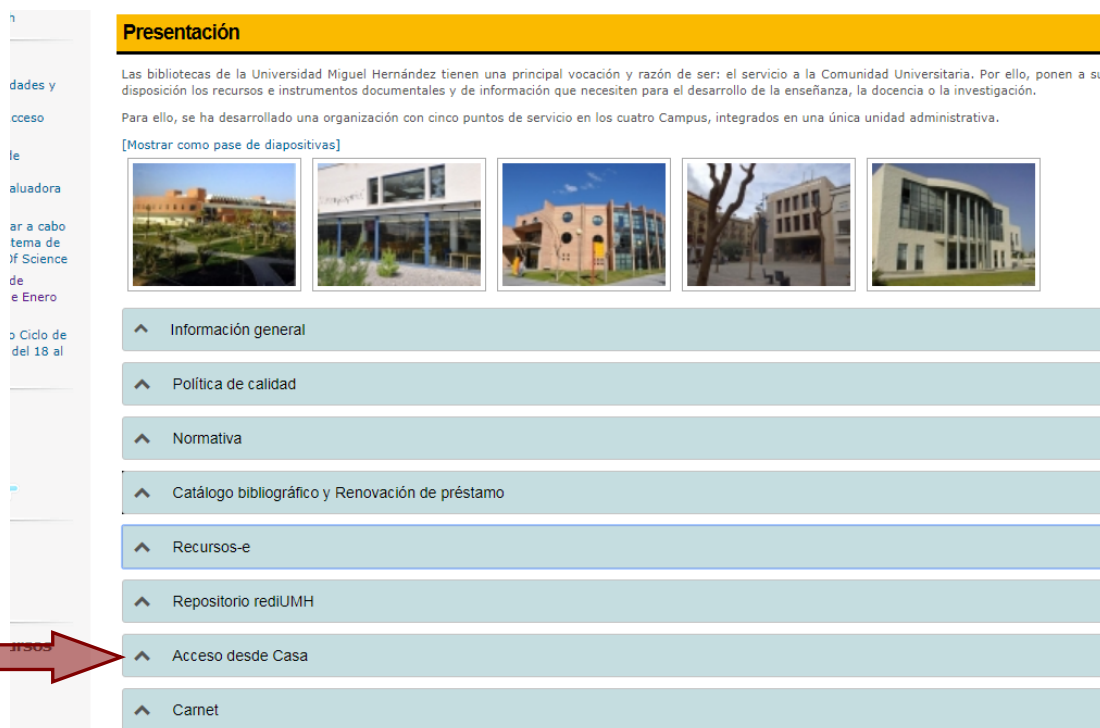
n

dades y

cceso

le

aluadora

ar a cabo
tema de
Of Science
de
e Enero

o Ciclo de
del 18 al

ursos

Presentación

Las bibliotecas de la Universidad Miguel Hernández tienen una principal vocación y razón de ser: el servicio a la Comunidad Universitaria. Por ello, ponen a su disposición los recursos e instrumentos documentales y de información que necesiten para el desarrollo de la enseñanza, la docencia o la investigación.

Para ello, se ha desarrollado una organización con cinco puntos de servicio en los cuatro Campus, integrados en una única unidad administrativa.

[Mostrar como pase de diapositivas]

Información general

Política de calidad

Normativa

Catálogo bibliográfico y Renovación de préstamo

Recursos-e

Repositorio rediUMH

Acceso desde Casa

Carnet